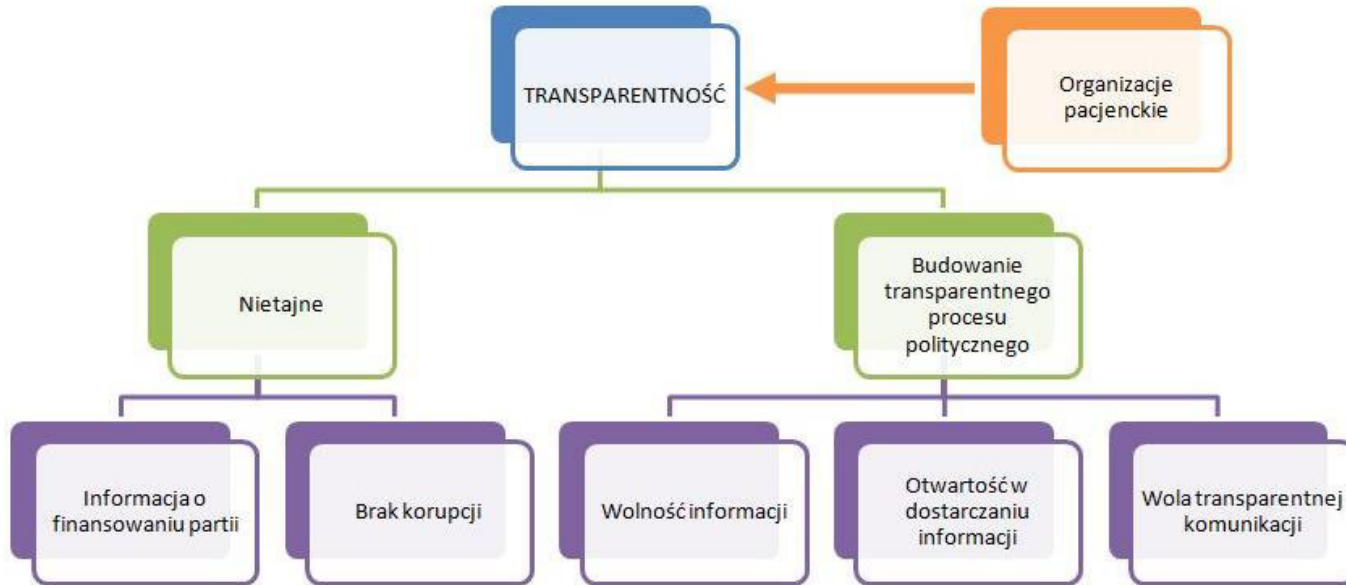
TRANSPARENTNOŚĆ

Organizacje pacjenckie

Nietajne

Budowanie transparentnego procesu politycznego

Informacja o finansowaniu partii

Brak korupcji

Wolność informacji

Otwartość w dostarczaniu informacji

Wola transparentnej komunikacji